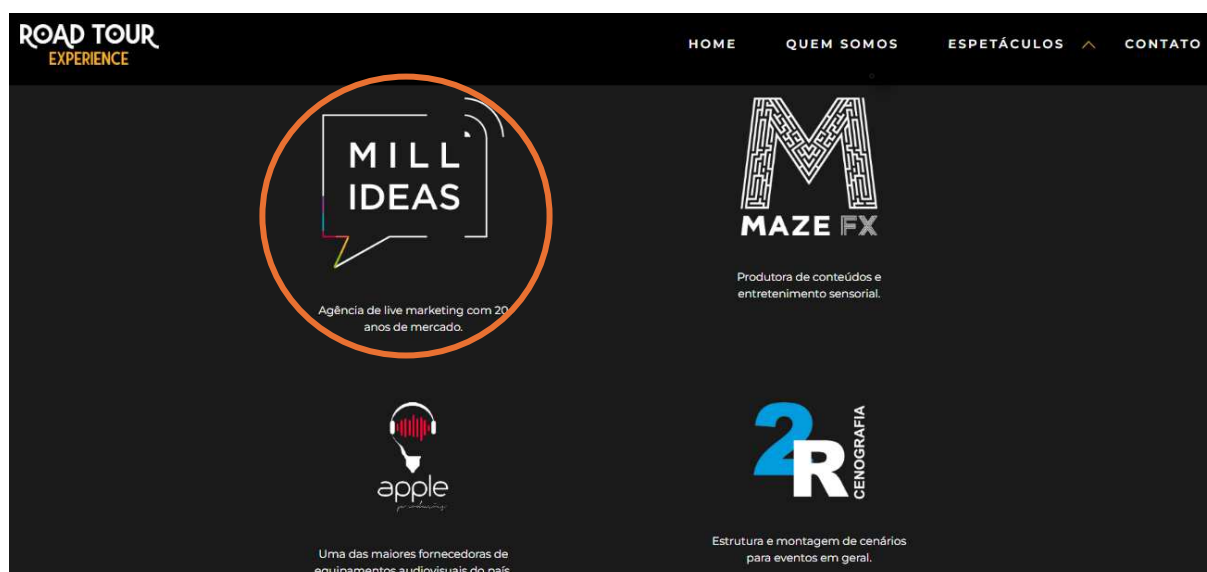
ROAD TOUR
EXPERIENCE

HOME QUEM SOMOS ESPETÁCULOS CONTATO

MILL IDEAS

Agência de live marketing com 20 anos de mercado.

MAZE FX

Produtora de conteúdos e entretenimento sensorial.

apple
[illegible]

Uma das maiores fornecedoras de equipamentos audiovisuais do país.

2R CENOGRAFIA

Estrutura e montagem de cenários para eventos em geral.